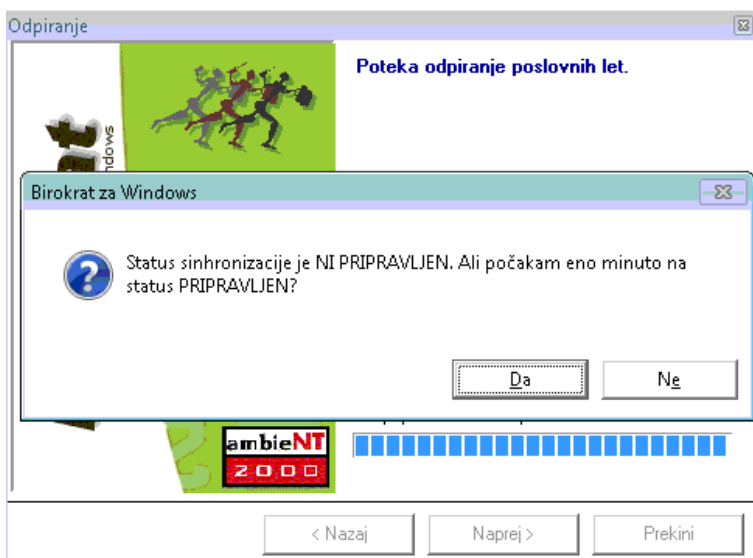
Odpiranje

Poteka odpiranje poslovnih let.

windows

Birokrat za Windows

Status sinhronizacije je NI PRIPRAVLJEN. Ali počakam eno minuto na status PRIPRAVLJEN?

Da

Ne

ambieNT 2000

< Nazaj

Naprej >

Prekini